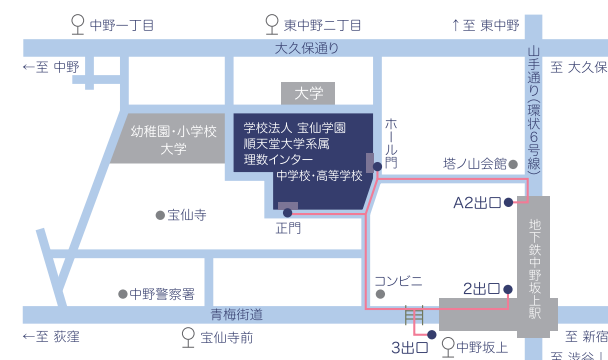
中野一丁目

東中野二丁目

↑至 東中野

大久保通り

←至 中野

山手通り(環状6号線)

至 大久保

大学

幼稚園・小学校
大学

学校法人 宝仙学園
順天堂大学系属
理数インター

ホール門

中学校・高等学校

塔ノ山会館

A2出口

宝仙寺

正門

地下鉄中野坂上駅

コンビニ

2出口

中野警察署

青梅街道

←至 荻窪

宝仙寺前

3出口

中野坂上

至 新宿

至 渋谷